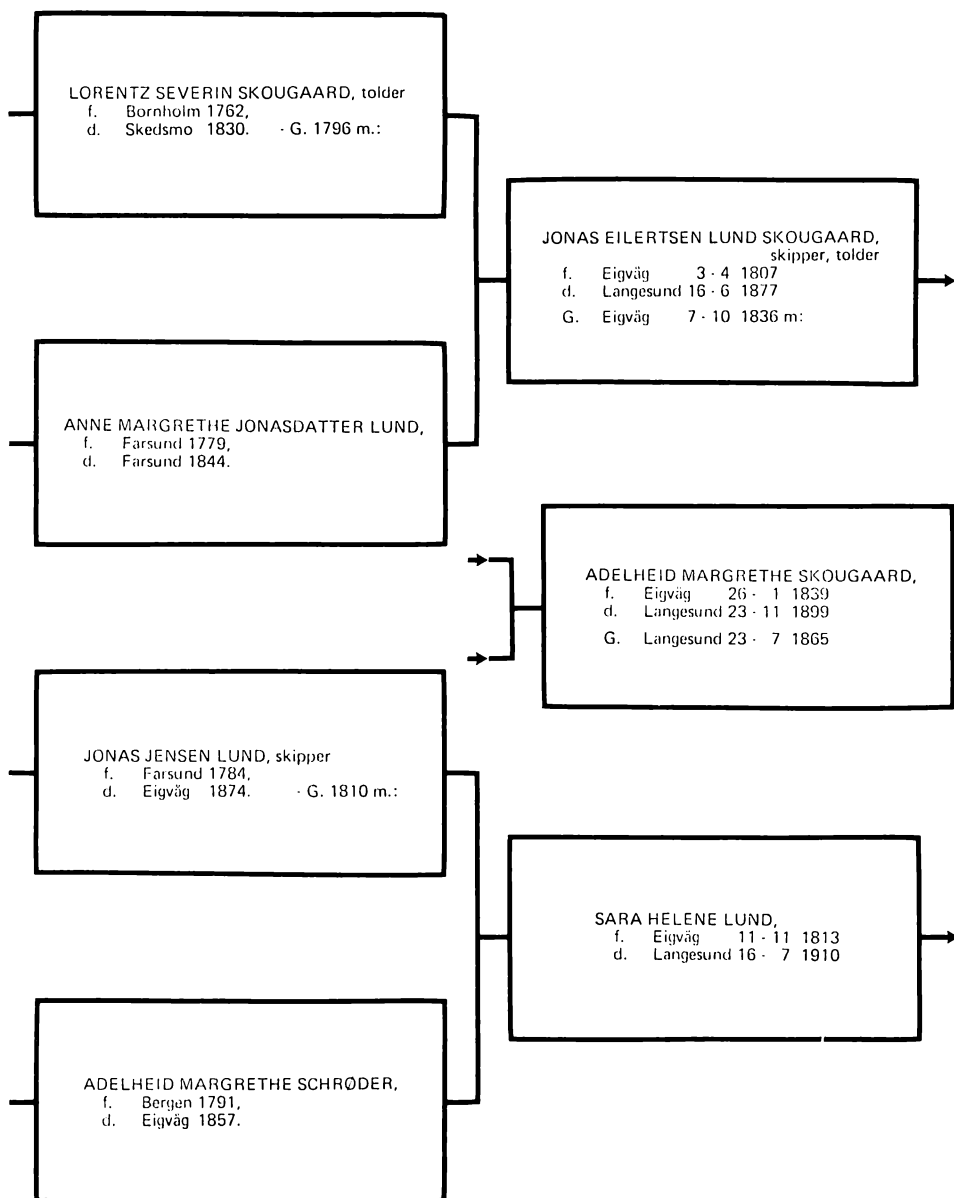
LORENTZ SEVERIN SKOUGAARD, tolder
f. Bornholm 1762,
d. Skedsmo 1830. · G. 1796 m.:

JONAS EILERTSEN LUND SKOUGAARD, skipper, tolder
f. Eigväg 3 · 4 1807
d. Langesund 16 · 6 1877
G. Eigväg 7 · 10 1836 m:

ANNE MARGRETHE JONASDATTER LUND,
f. Farsund 1779,
d. Farsund 1844.

ADELHEID MARGRETHE SKOUGAARD,
f. Eigväg 26 · 1 1839
d. Langesund 23 · 11 1899
G. Langesund 23 · 7 1865

JONAS JENSEN LUND, skipper
f. Farsund 1784,
d. Eigväg 1874. · G. 1810 m.:

SARA HELENE LUND,
f. Eigväg 11 · 11 1813
d. Langesund 16 · 7 1910

ADELHEID MARGRETHE SCHRØDER,
f. Bergen 1791,
d. Eigväg 1857.